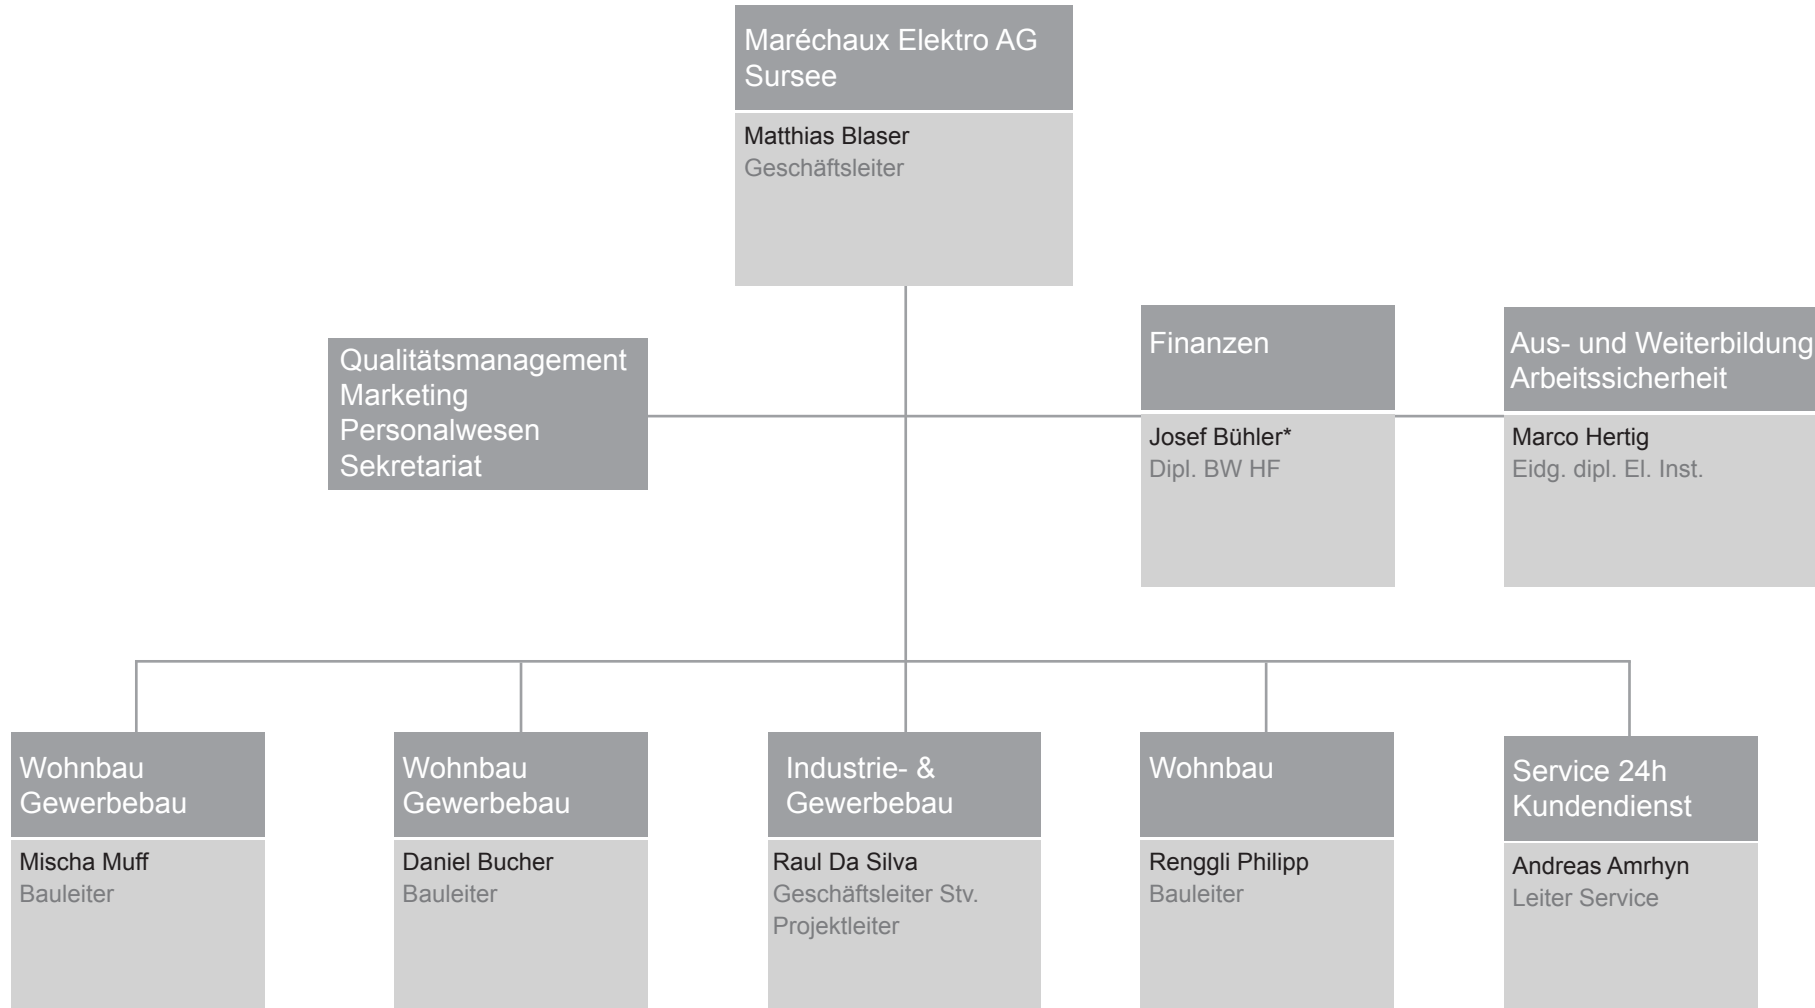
Maréchaux Elektro AG
Sursee

Matthias Blaser
Geschäftsleiter

Qualitätsmanagement
Marketing
Personalwesen
Sekretariat

Finanzen

Josef Bühler*
Dipl. BW HF

Aus- und Weiterbildung
Arbeitssicherheit

Marco Hertig
Eidg. dipl. El. Inst.

Wohnbau
Gewerbebau

Mischa Muff
Bauleiter

Wohnbau
Gewerbebau

Daniel Bucher
Bauleiter

Industrie- &
Gewerbebau

Raul Da Silva
Geschäftsleiter Stv.
Projektleiter

Wohnbau

Renggli Philipp
Bauleiter

Service 24h
Kundendienst

Andreas Amrhyn
Leiter Service